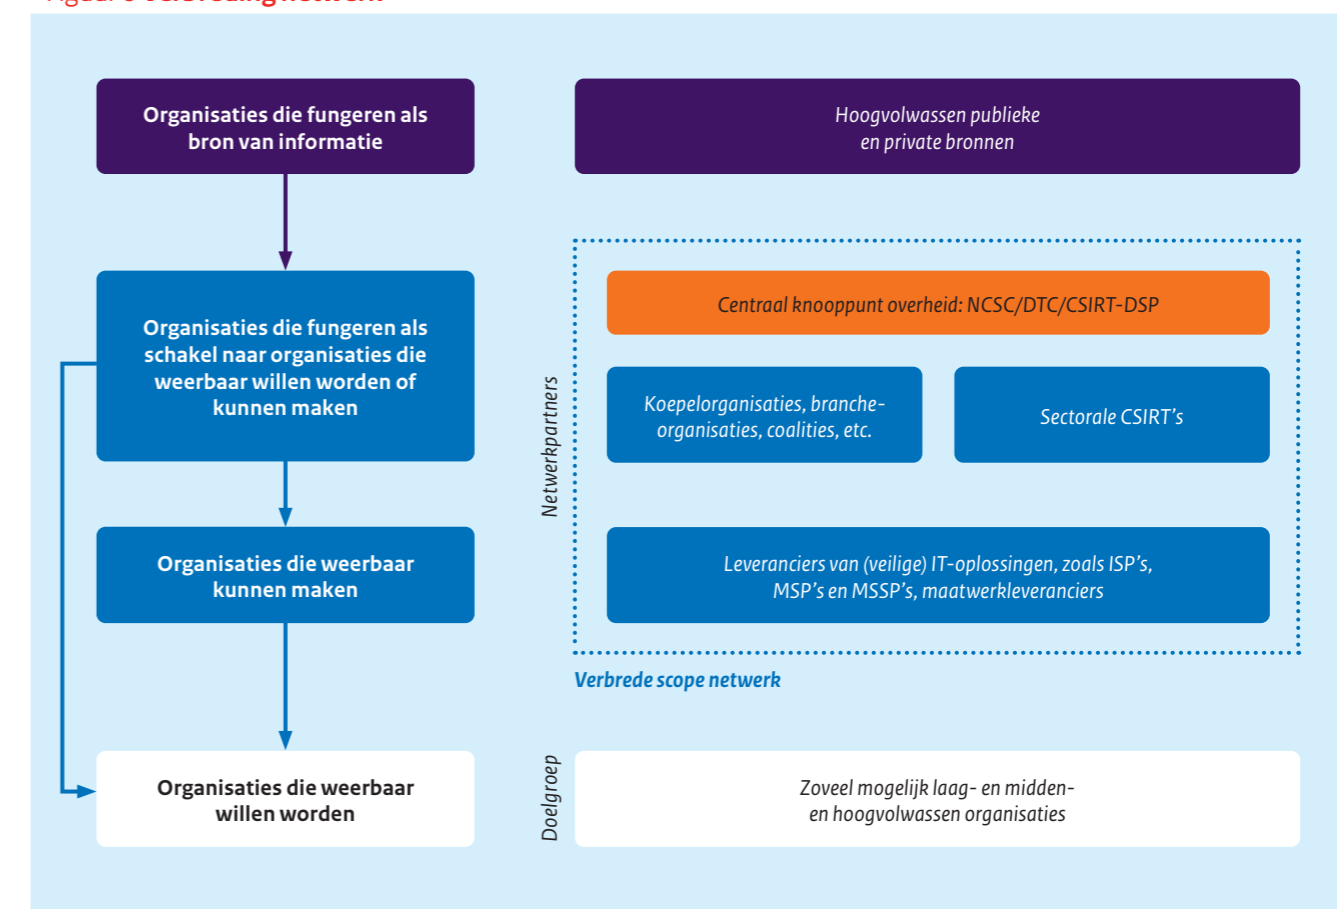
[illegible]

Organisaties die fungeren als bron van informatie

Hoogvolwassen publieke en private bronnen

Organisaties die fungeren als schakel naar organisaties die weerbaar willen worden of kunnen maken

Netwerkpartners

Centraal knooppunt overheid: NCSC/DTC/CSIRT-DSP

Koepelorganisaties, brancheorganisaties, coalities, etc.

Sectorale CSIRT's

Organisaties die weerbaar kunnen maken

Leveranciers van (veilige) IT-oplossingen, zoals ISP's, MSP's en MSSP's, maatwerkleveranciers

Verbrede scope netwerk

Organisaties die weerbaar willen worden

Doelgroep

Zoveel mogelijk laag- en midden- en hoogvolwassen organisaties